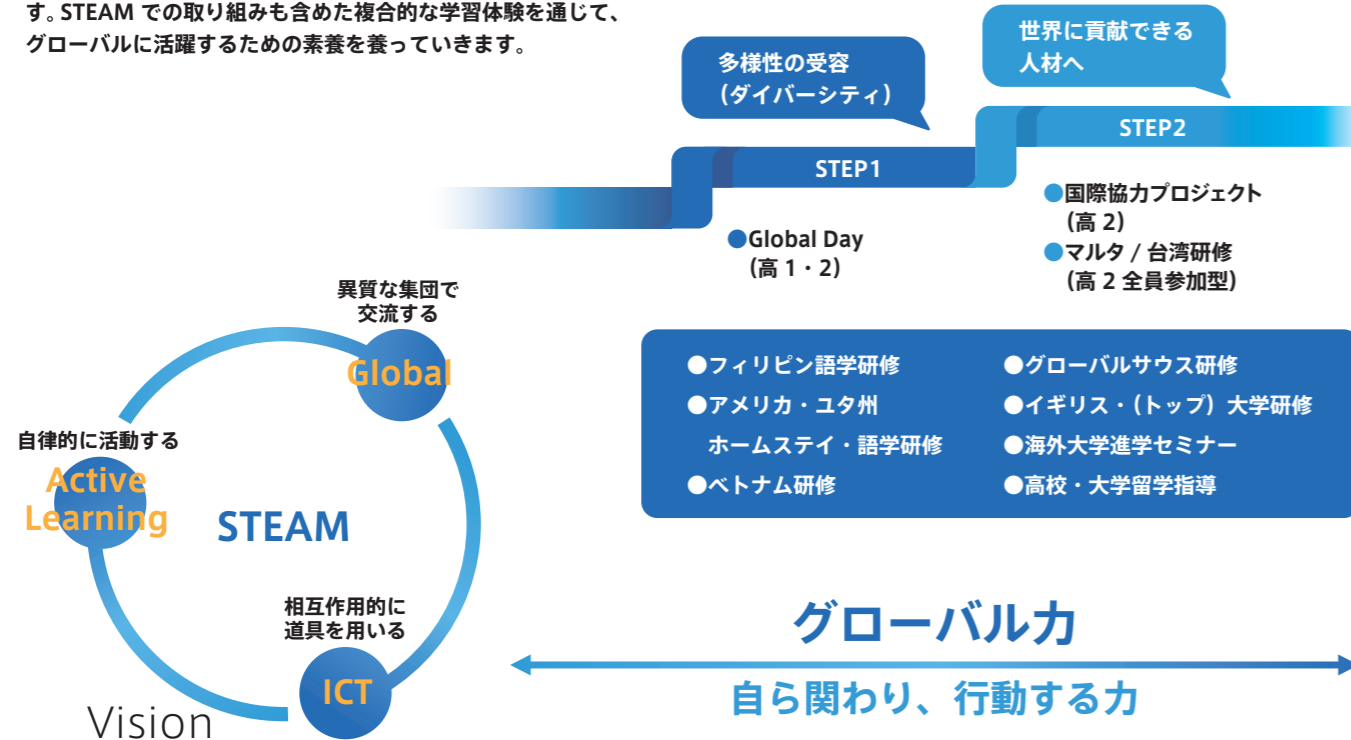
す。STEAM での取り組みも含めた複合的な学習体験を通じて、グローバルに活躍するための素養を養っていきます。

多様性の受容（ダイバーシティ）

世界に貢献できる人材へ

STEP1

STEP2

●Global Day（高 1・2）

●国際協力プロジェクト（高 2）
●マルタ / 台湾研修（高 2 全員参加型）

●フィリピン語学研修
●アメリカ・ユタ州 ホームステイ・語学研修
●ベトナム研修
●グローバルサウス研修
●イギリス・（トップ）大学研修
●海外大学進学セミナー
●高校・大学留学指導

異質な集団で交流する
Global

自律的に活動する
Active Learning

STEAM

相互作用的に道具を用いる
ICT

Vision

グローバル力

自ら関わり、行動する力